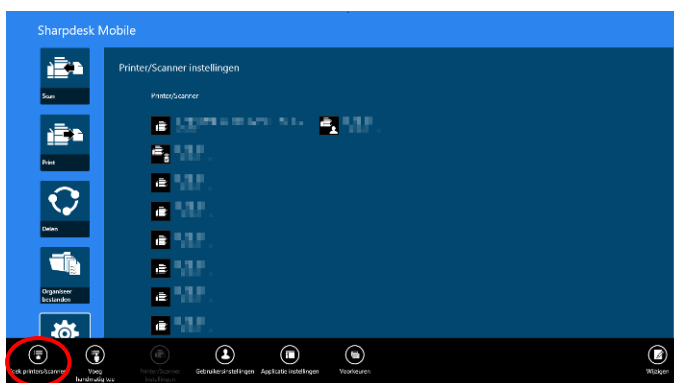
Sharpdesk Mobile

Scan

Print

Delen

Organiseer bestanden

Printer/Scanner instellingen

Printer/Scanner

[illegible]

Zoek printers/scanners

Voeg handmatig toe

Printer/Scanner instellingen

Gebruikersinstellingen

Applicatie instellingen

Voorkeuren

Wijzigen